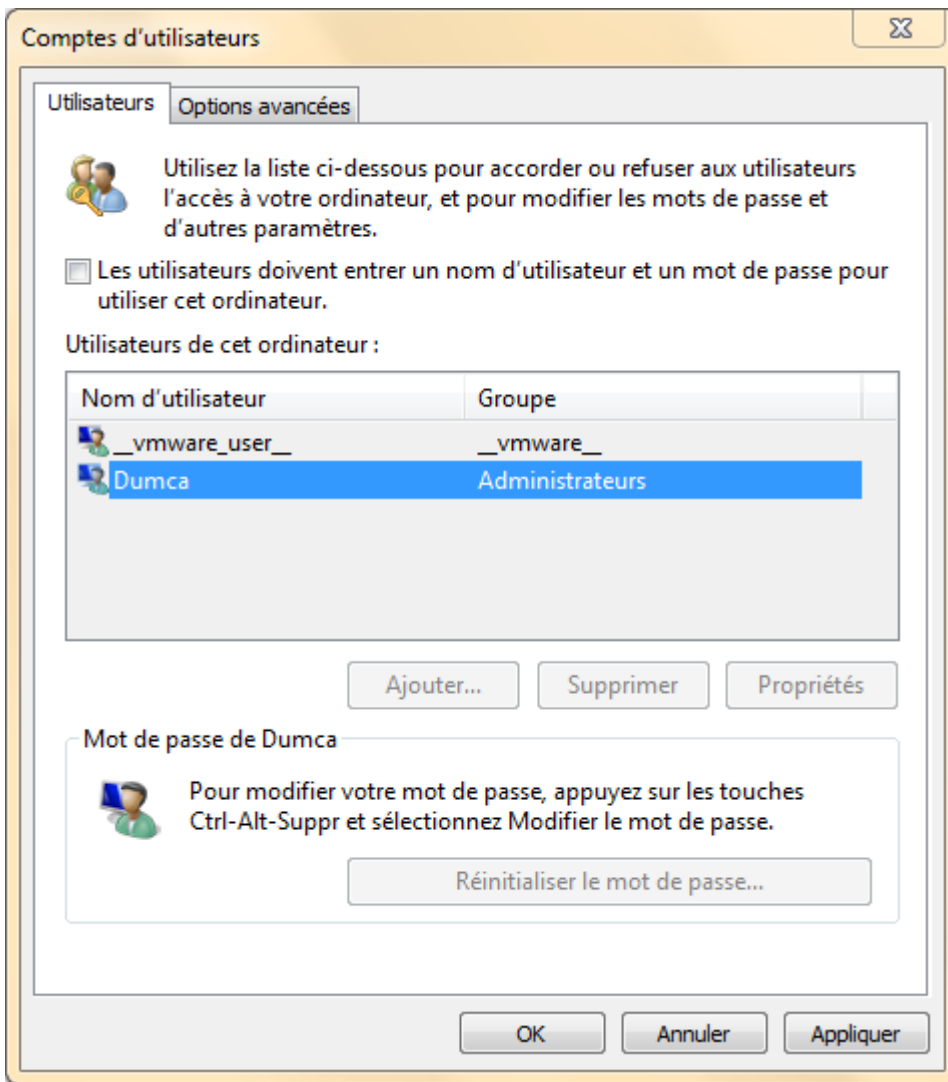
Comptes d'utilisateurs

Utilisateurs | Options avancées

Utilisez la liste ci-dessous pour accorder ou refuser aux utilisateurs l'accès à votre ordinateur, et pour modifier les mots de passe et d'autres paramètres.

Les utilisateurs doivent entrer un nom d'utilisateur et un mot de passe pour utiliser cet ordinateur.

Utilisateurs de cet ordinateur :

| Nom d'utilisateur | Groupe |
|---|---|
| __vmware_user__ | __vmware__ |
| Dumca | Administrateurs |

Ajouter... Supprimer Propriétés

Mot de passe de Dumca

Pour modifier votre mot de passe, appuyez sur les touches Ctrl-Alt-Suppr et sélectionnez Modifier le mot de passe.

Réinitialiser le mot de passe...

OK Annuler Appliquer